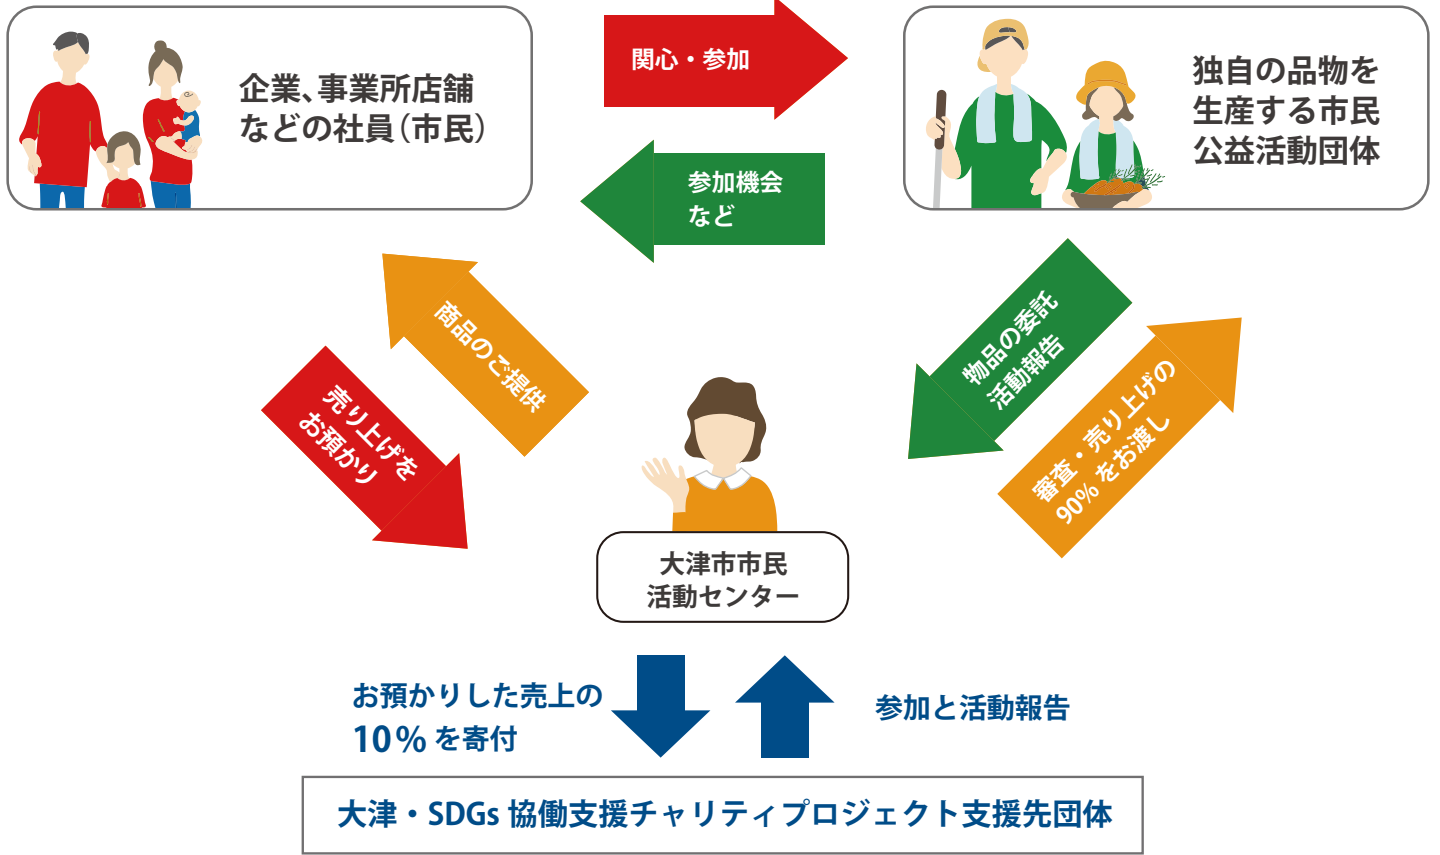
企業、事業所店舗などの社員（市民）

関心・参加

参加機会など

独自の品物を生産する市民公益活動団体

商品のご提供

売り上げをお預かり

物品の委託活動報告

審査・売り上げの90%をお渡し

大津市市民活動センター

お預かりした売上の10%を寄付

参加と活動報告

大津・SDGs協働支援チャリティプロジェクト支援先団体